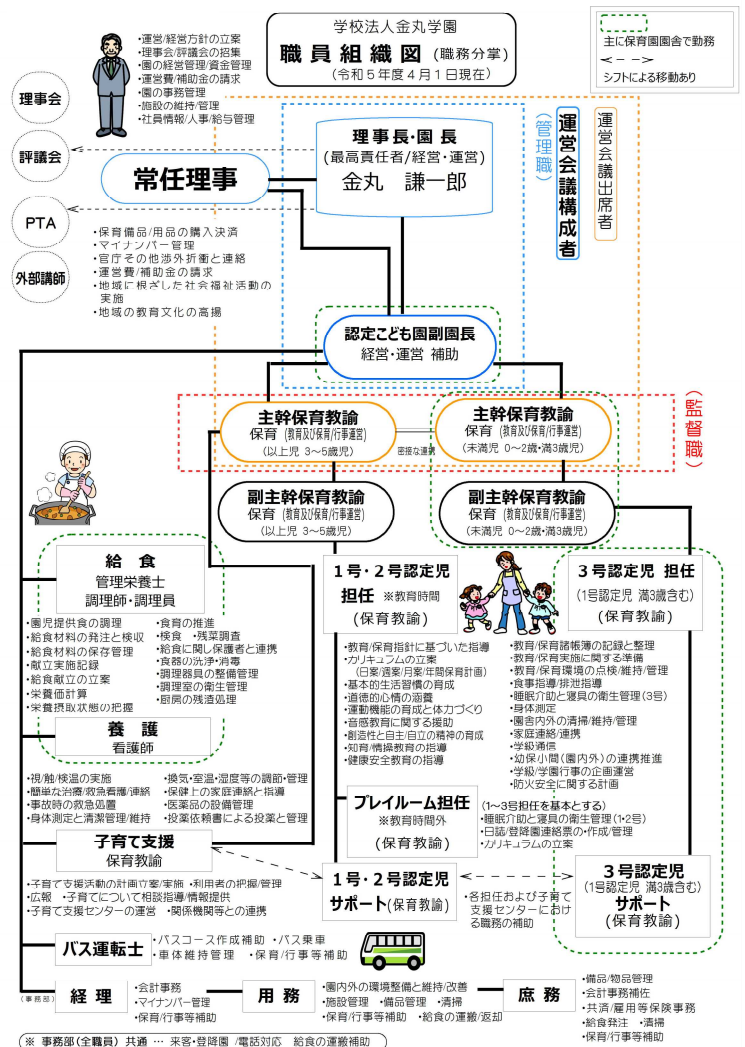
学校法人金丸学園
職員組織図（職務分掌）
（令和５年度４月１日現在）

主に保育園園舎で勤務
<－－>
シフトによる移動あり

・運営/経営方針の立案
・理事会/評議会の招集
・園の経営管理/資金管理
・運営費/補助金の請求
・園の事務管理
・施設の維持/管理
・社員情報/人事/給与管理

理事会
評議会
PTA
外部講師

常任理事

理事長・園長
（最高責任者/経営・運営）
金丸　謙一郎

（管理職）
運営会議構成者
運営会議出席者

・保育備品/用品の購入決済
・マイナンバー管理
・官庁その他涉外折衝と連絡
・運営費/補助金の請求
・地域に根ざした社会福祉活動の実施
・地域の教育文化の高揚

認定こども園副園長
経営・運営 補助

主幹保育教諭
保育（教育及び保育/行事運営）
（以上児 3～5歳児）

密接な連携

主幹保育教諭
保育（教育及び保育/行事運営）
（未満児 0～2歳・満3歳児）

監督職

副主幹保育教諭
保育（教育及び保育/行事運営）
（以上児 3～5歳児）

副主幹保育教諭
保育（教育及び保育/行事運営）
（未満児 0～2歳・満3歳児）

給　食
管理栄養士
調理師・調理員

・園児提供食の調理
・給食材料の発注と検収
・給食材料の保存管理
・献立実施記録
・給食献立の立案
・栄養価計算
・栄養摂取状態の把握
・食育の推進
・検食 ・残菜調査
・給食に関し保護者と連携
・食器の洗浄・消毒
・調理器具の整備管理
・調理室の衛生管理
・厨房の残渣処理

養　護
看護師

・視触/検温の実施
・簡単な治療/救急看護/連絡
・事故時の救急処置
・身体測定と清潔管理/維持
・換気・室温・湿度等の調節・管理
・保健上の家庭連絡と指導
・医薬品の設備管理
・投薬依頼書による投薬と管理

１号・２号認定児
担任 ※教育時間
（保育教諭）

・教育/保育指針に基づいた指導
・カリキュラムの立案
（日案/週案/月案/年間保育計画）
・基本的生活習慣の育成
・道徳的心情の涵養
・運動機能の育成と体力づくり
・音感教育に関する援助
・創造性と自主/自立の精神の育成
・知育/情操教育の指導
・健康安全教育の指導

３号認定児 担任
（1号認定児 満3歳含む）
（保育教諭）

・教育/保育諸帳簿の記録と整理
・教育/保育実施に関する準備
・教育/保育環境の点検/維持/管理
・食事指導・排泄指導
・睡眠介助と寝具の衛生管理（3号）
・身体測定
・園舎内外の清掃/維持/管理
・家庭連絡/連携
・学級通信
・幼保小間（園内外）の連携推進
・学級/学園行事の企画運営
・防火安全に関する計画

プレイルーム担任
※教育時間外
（保育教諭）

（1～3号担任を基本とする）
・睡眠介助と寝具の衛生管理（1･2号）
・日誌/登降園連絡票の作成/管理
・カリキュラムの立案

子育て支援
保育教諭

・子育て支援活動の計画立案/実施 ・利用者の把握/管理
・広報 ・子育てについて相談指導/情報提供
・子育て支援センターの運営 ・関係機関等との連携

１号・２号認定児
サポート（保育教諭）

・各担任および子育て支援センターにおける職務の補助

３号認定児
（1号認定児 満3歳含む）
サポート
（保育教諭）

バス運転士
・バスコース作成補助 ・バス乗車
・車体維持管理 ・保育/行事等補助

（事務部）
経　理
・会計事務
・マイナンバー管理
・保育/行事等補助

用　務
・園内外の環境整備と維持/改善
・施設管理 ・備品管理 ・清掃
・保育/行事等補助 ・給食の運搬/返却

庶　務
・備品/物品管理
・会計事務補佐
・共済/雇用等保険事務
・給食発注 ・清掃
・保育/行事等補助

※ 事務部（全職員）共通 … 来客・登降園 /電話対応 給食の運搬補助